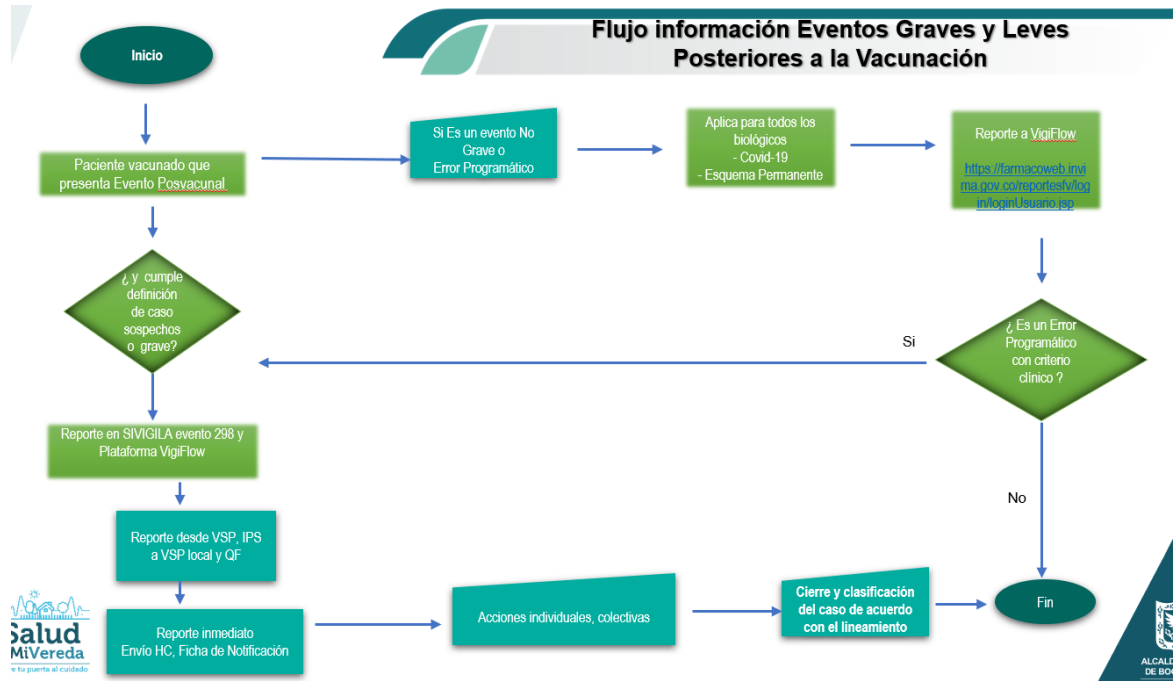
Flujo información Eventos Graves y Leves Posteriores a la Vacunación

Inicio

Paciente vacunado que presenta Evento Posvacunal

Si Es un evento No Grave o Error Programático

Aplica para todos los biológicos
- Covid-19
- Esquema Permanente

Reporte a VigiFlow

https://farmacoweb.invima.gov.co/reportesfv/login/loginUsuario.jsp

¿ y cumple definición de caso sospechos o grave?

Si

¿ Es un Error Programático con criterio clínico ?

Reporte en SIVIGILA evento 298 y Plataforma VigiFlow

No

Reporte desde VSP, IPS a VSP local y QF

Reporte inmediato
Envío HC, Ficha de Notificación

Acciones individuales, colectivas

Cierre y clasificación del caso de acuerdo con el lineamiento

Fin

Salud MiVereda
a tu puerta al cuidado

ALCALD
DE BO